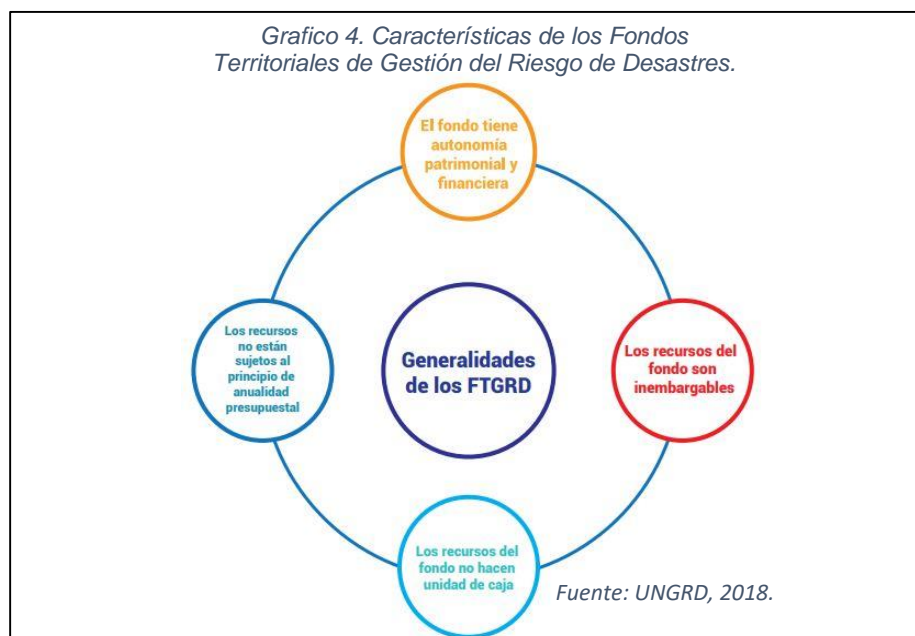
Grafico 4. Características de los Fondos Territoriales de Gestión del Riesgo de Desastres.

El fondo tiene autonomía patrimonial y financiera

Los recursos no están sujetos al principio de anualidad presupuestal

Generalidades de los FTGRD

Los recursos del fondo son inembargables

Los recursos del fondo no hacen unidad de caja

Fuente: UNGRD, 2018.